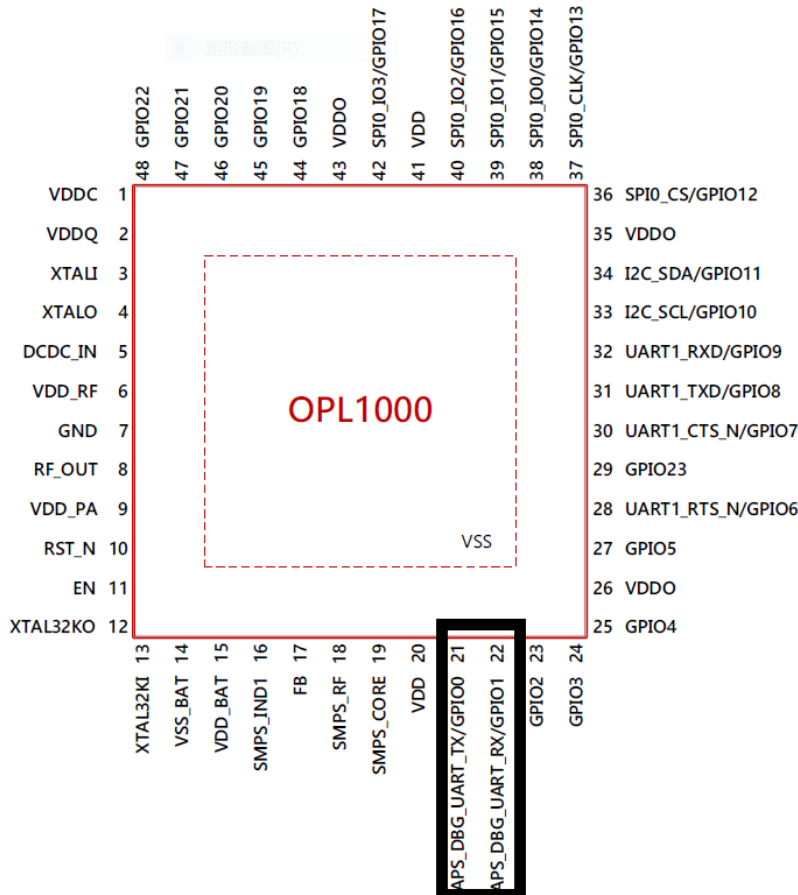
矩形截图(R)

GPIO22 48
GPIO21 47
GPIO20 46
GPIO19 45
GPIO18 44
VDDO 43
SPI0_IO3/GPIO17 42
VDD 41
SPI0_IO2/GPIO16 40
SPI0_IO1/GPIO15 39
SPI0_IO0/GPIO14 38
SPI0_CLK/GPIO13 37

VDDC 1
VDDQ 2
XTALI 3
XTALO 4
DCDC_IN 5
VDD_RF 6
GND 7
RF_OUT 8
VDD_PA 9
RST_N 10
EN 11
XTAL32KO 12

OPL1000

VSS

36 SPI0_CS/GPIO12
35 VDDO
34 I2C_SDA/GPIO11
33 I2C_SCL/GPIO10
32 UART1_RXD/GPIO9
31 UART1_TXD/GPIO8
30 UART1_CTS_N/GPIO7
29 GPIO23
28 UART1_RTS_N/GPIO6
27 GPIO5
26 VDDO
25 GPIO4

13 XTAL32KI
14 VSS_BAT
15 VDD_BAT
16 SMPS_IND1
17 FB
18 SMPS_RF
19 SMPS_CORE
20 VDD
21 APS_DBG_UART_TX/GPIO0
22 APS_DBG_UART_RX/GPIO1
23 GPIO2
24 GPIO3